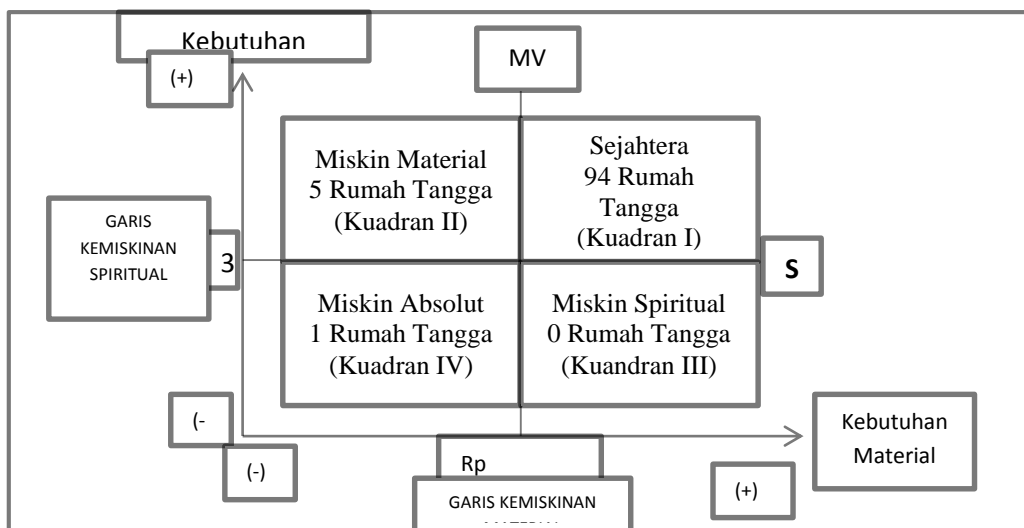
Kebutuhan

(+)

MV

Miskin Material
5 Rumah Tangga
(Kuadran II)

Sejahtera
94 Rumah
Tangga
(Kuadran I)

GARIS KEMISKINAN SPIRITUAL

3

S

Miskin Absolut
1 Rumah Tangga
(Kuadran IV)

Miskin Spiritual
0 Rumah Tangga
(Kuandran III)

(-

(-)

Rp

Kebutuhan Material

(+)

GARIS KEMISKINAN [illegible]